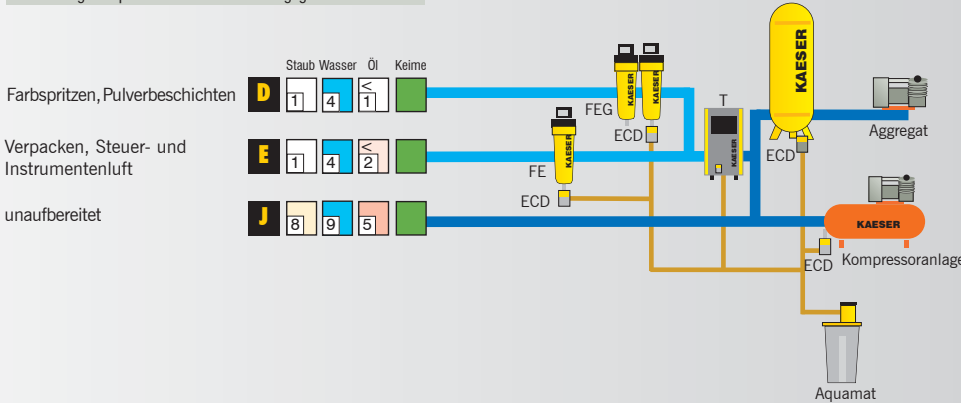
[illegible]

Farbspritzen, Pulverbeschichten

Verpacken, Steuer- und Instrumentenluft

unaufbereitet

Staub Wasser Öl Keime

D 1 4 < 1

E 1 4 < 2

J 8 9 5

FEG

ECD

FE

ECD

T

KAESER

KAESER

KAESER

KAESER

KAESER

ECD

Aggregat

KAESER

ECD

Kompressoranlage

Aquamat